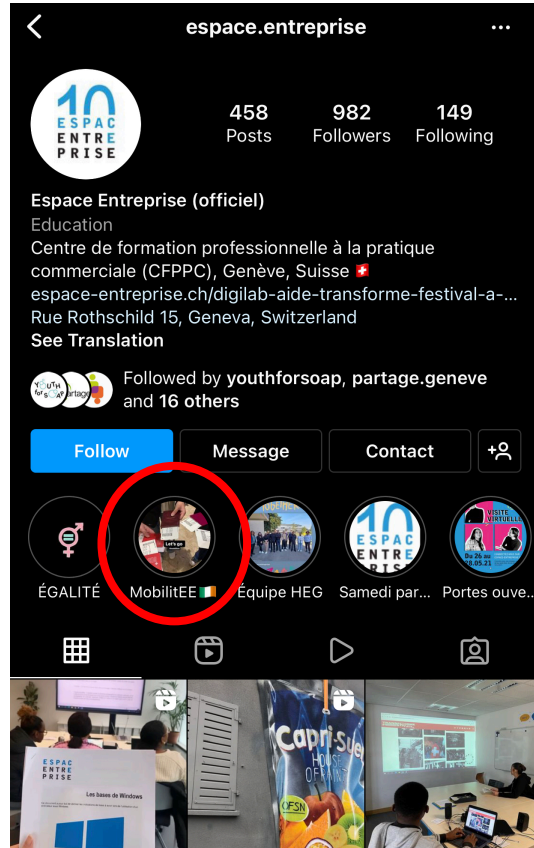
espace.entreprise

10 ESPAC ENTRE PRISE

458 Posts
982 Followers
149 Following

Espace Entreprise (officiel)
Education
Centre de formation professionnelle à la pratique commerciale (CFPPC), Genève, Suisse 🇨🇭
espace-entreprise.ch/digilab-aide-transforme-festival-a-...
Rue Rothschild 15, Geneva, Switzerland
See Translation

YOUTH for SOAP partage
Followed by youthforsoap, partage.geneve and 16 others

Follow
Message
Contact

ÉGALITÉ
Let's go
MobilitEE 🇨🇮
Équipe HEG
10 ESPAC ENTRE PRISE
Samedi par...
VISITE VIRTUELLE
Du 26 au 28.05.21
Portes ouve...

ESPAC ENTRE PRISE
Les bases de Windows
Capri-Sun
HOUSE OF MAGIC
CFSN